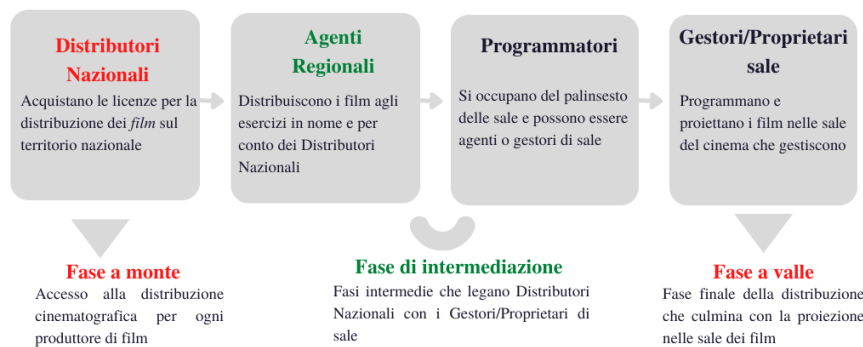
Distributori Nazionali

Acquistano le licenze per la distribuzione dei *film* sul territorio nazionale

Agenti Regionali

Distribuiscono i film agli esercizi in nome e per conto dei Distributori Nazionali

Programmatori

Si occupano del palinsesto delle sale e possono essere agenti o gestori di sale

Gestori/Proprietari sale

Programmano e proiettano i film nelle sale del cinema che gestiscono

Fase a monte

Accesso alla distribuzione cinematografica per ogni produttore di film

Fase di intermediazione

Fasi intermedie che legano Distributori Nazionali con i Gestori/Proprietari di sale

Fase a valle

Fase finale della distribuzione che culmina con la proiezione nelle sale dei film